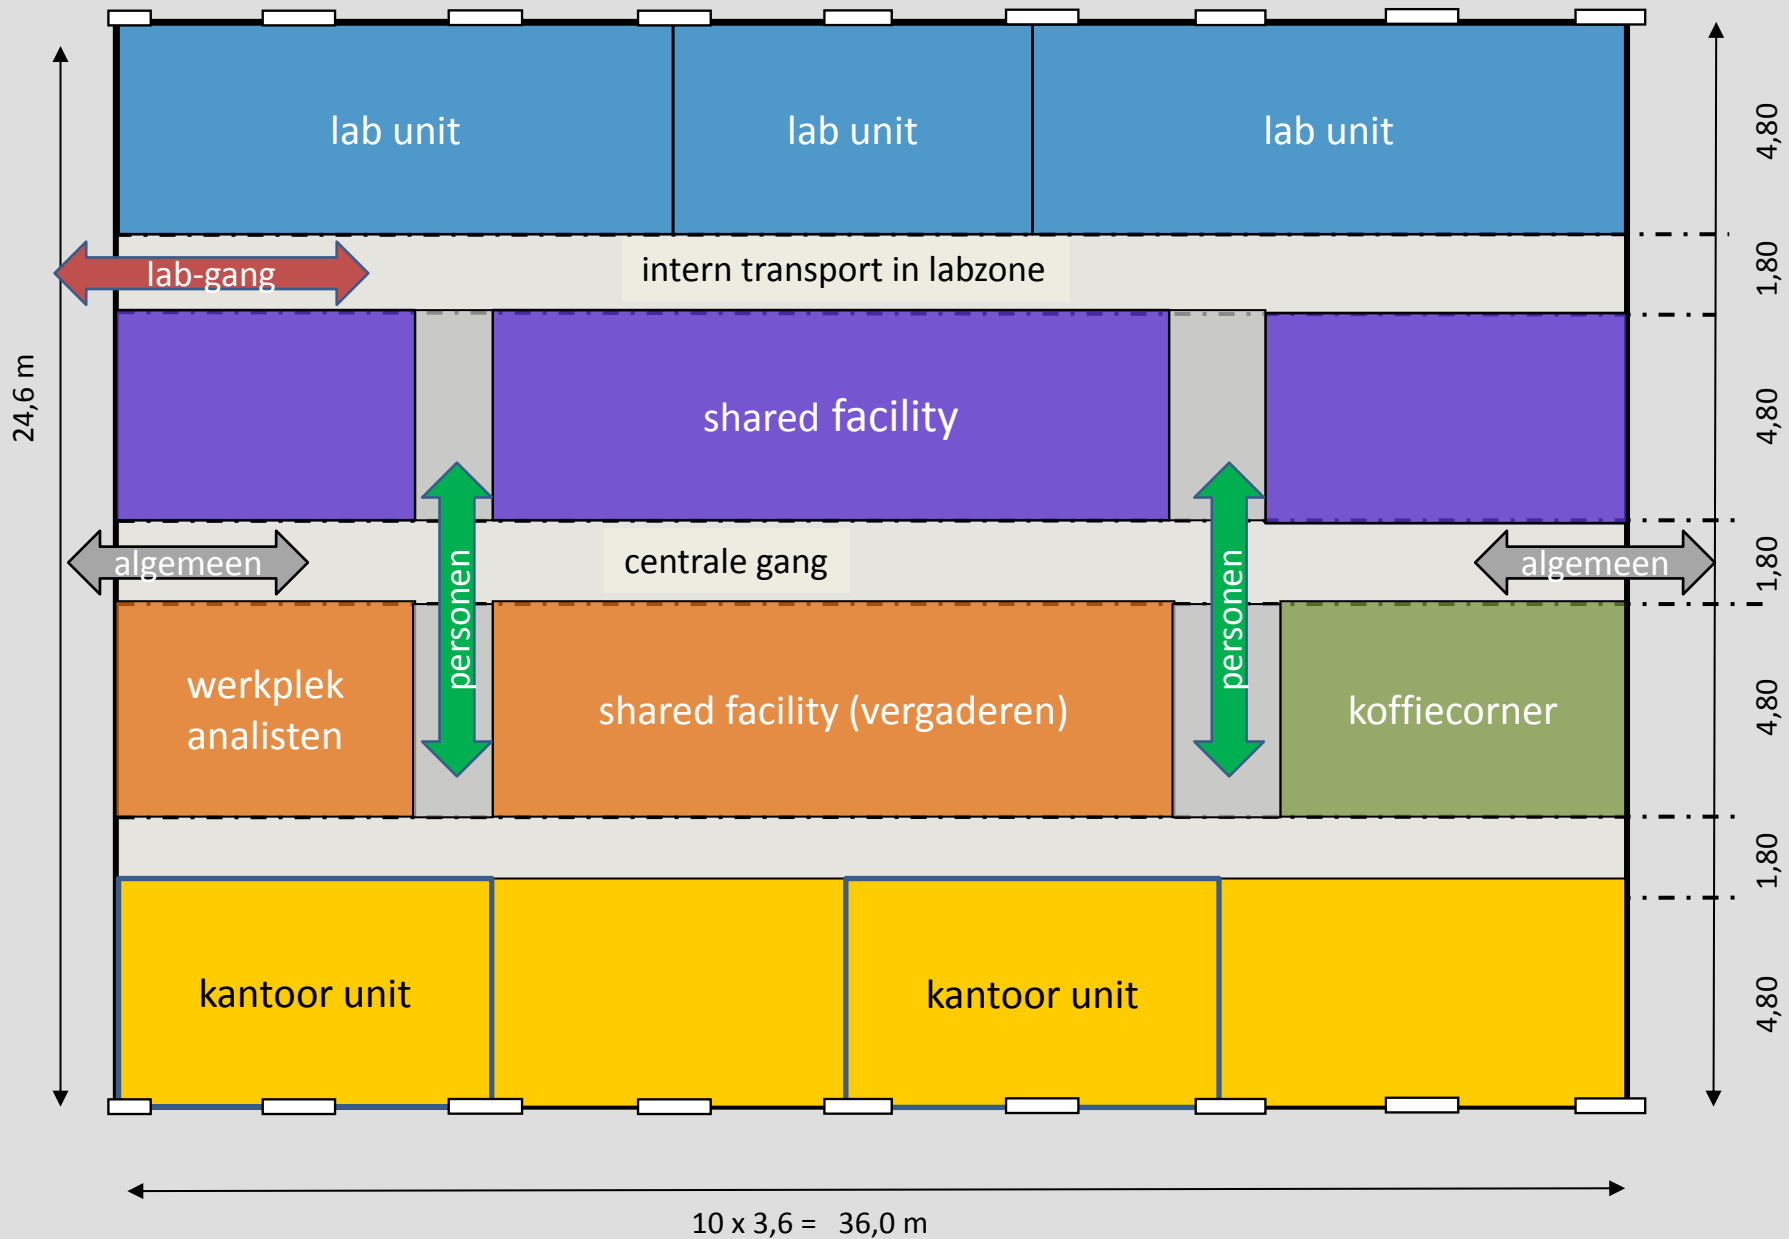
lab unit

lab unit

lab unit

4,80

lab-gang

intern transport in labzone

1,80

24,6 m

shared facility

4,80

algemeen

centrale gang

algemeen

1,80

personen

personen

werkplek analisten

shared facility (vergaderen)

koffiecorner

4,80

1,80

kantoor unit

kantoor unit

4,80

10 x 3,6 = 36,0 m